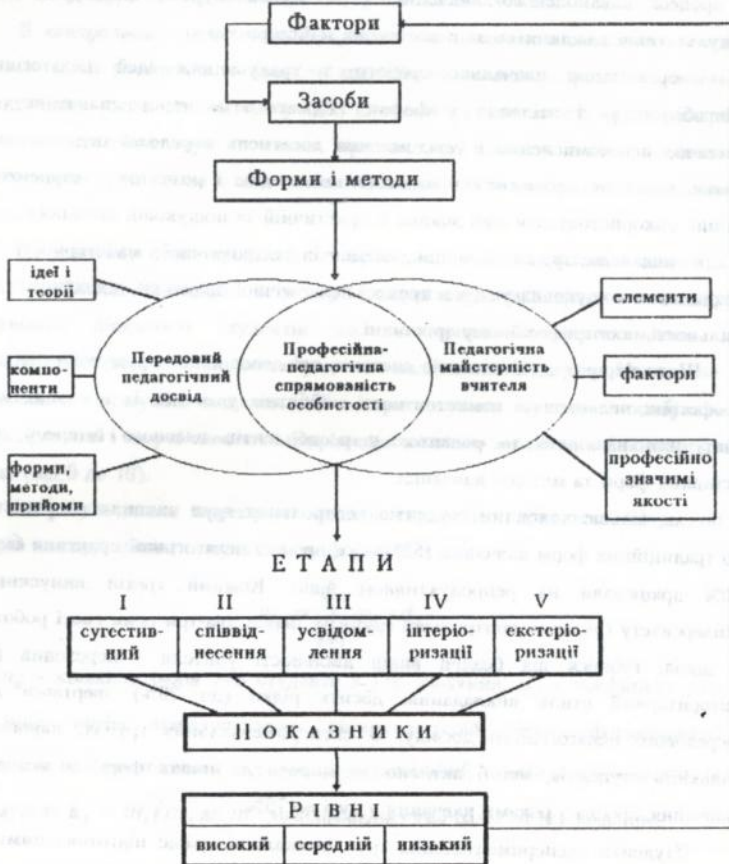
Фактори

Засоби

Форми і методи

ідеї і теорії

компоненти

форми, методи, прийоми

Передовий педагогічний досвід

Професійна-педагогічна спрямованість особистості

Педагогічна майстерність вчителя

елементи

фактори

професійно значимі якості

ЕТАПИ

| I | II | III | IV | V |
|---|---|---|---|---|
| сугестивний | співвіднесення | усвідомлення | інтеріоризації | екстеріоризації |

ПОКАЗНИКИ

РІВНІ

| високий | середній | низький |
|---|---|---|